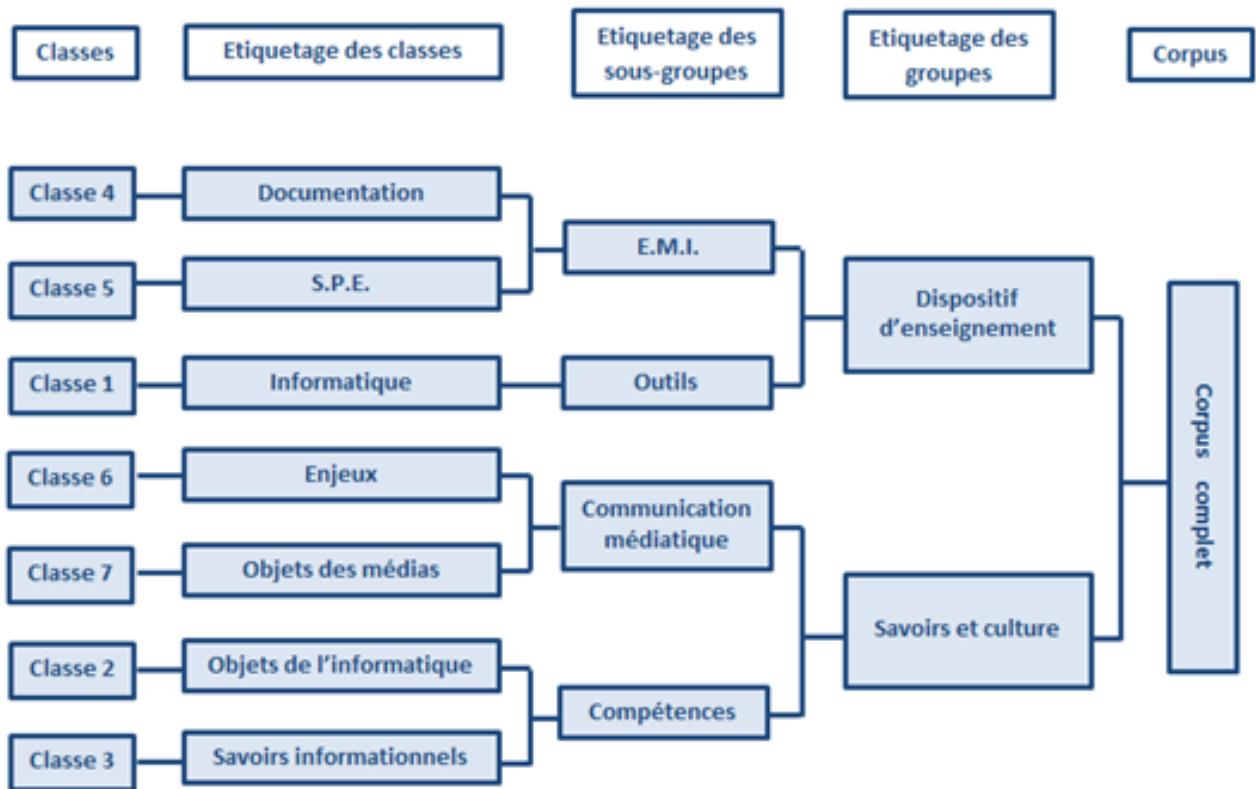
Classes

Etiquetage des classes

Etiquetage des sous-groupes

Etiquetage des groupes

Corpus

Classe 4

Documentation

Classe 5

S.P.E.

E.M.I.

Classe 1

Informatique

Outils

Dispositif d'enseignement

Classe 6

Enjeux

Classe 7

Objets des médias

Communication médiatique

Classe 2

Objets de l'informatique

Classe 3

Savoirs informationnels

Compétences

Savoirs et culture

Corpus complet